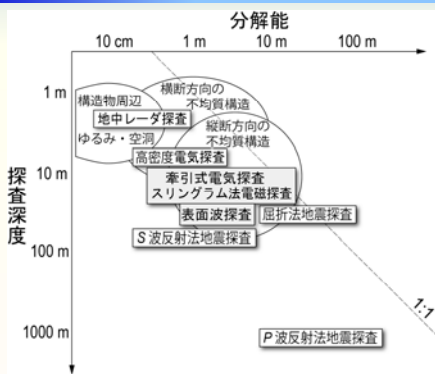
分解能

10 cm

1 m

10 m

100 m

1 m

10 m

100 m

1000 m

探査深度

構造物周辺

横断方向の不均質構造

地中レーダ探査

ゆるみ・空洞

縦断方向の不均質構造

高密度電気探査

牽引式電気探査
スリングラム法電磁探査

表面波探査

屈折法地震探査

S 波反射法地震探査

1:1

P 波反射法地震探査